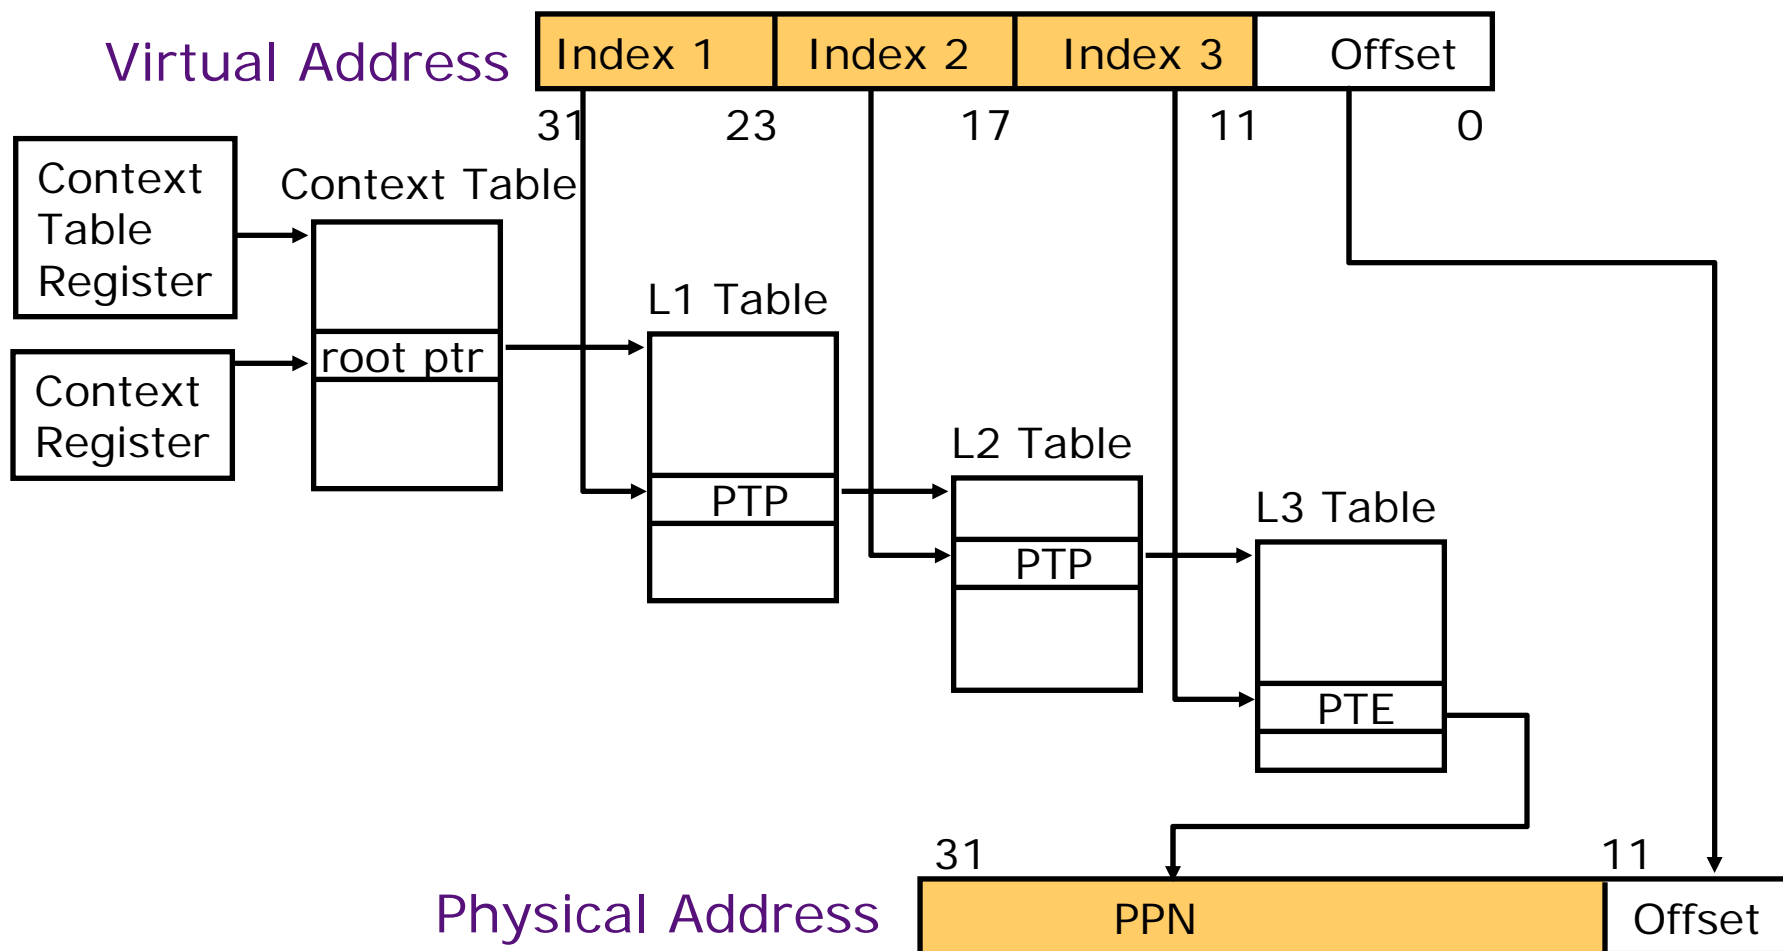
Virtual Address

| Index 1 | Index 2 | Index 3 | Offset |
|---|---|---|---|

31 23 17 11 0

Context Table Register

Context Table

root ptr

Context Register

L1 Table

PTP

L2 Table

PTP

L3 Table

PTE

31 11

Physical Address

| PPN | Offset |
|---|---|